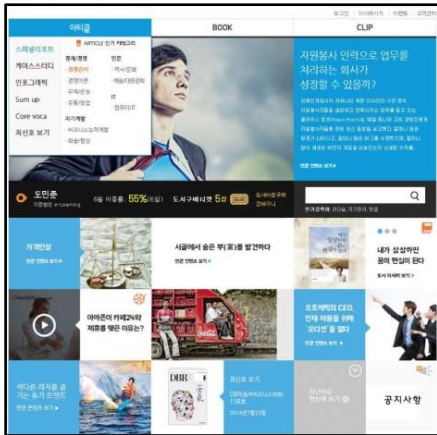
로그인 | 회원가입 | 이벤트 | 고객센터

아티클 | BOOK | CLIP

스페셜리포트
케이스스터디
인포그래픽
Sum up
Core voca
최신호 보기

ARTICLE 인기 카테고리

경제/경영
- 경영전략
- 경영이론
- 마케팅
- 유통/창업

자기계발
- 비즈니스/자기계발
- 화술/협상

인문
- 역사/문화
- 예술/대중문화

IT
- 컴퓨터/IT

자원봉사 인력으로 업무를 처리하는 회사가 성장할 수 있을까?

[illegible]

전문 콘텐츠 보기

도민준
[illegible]

6월 이용률 55% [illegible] 도서구매비 5권 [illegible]

가계안정
전문 콘텐츠 보기

시골에서 숨은 부(富)를 발견하다
전문 콘텐츠 보기

내가 상상하던 꿈이 현실이 된다
전체 자세히 보기

아마존이 카페24와 제휴를 맺은 이유는?

오로체키의 CEO, 인재 채용을 위해 '와다엔'을 열다
전문 콘텐츠 보기

세다른 레저용 공기는 누가 트렌드
전문 콘텐츠 보기

DBR

최신호 보기
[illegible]

공지사항